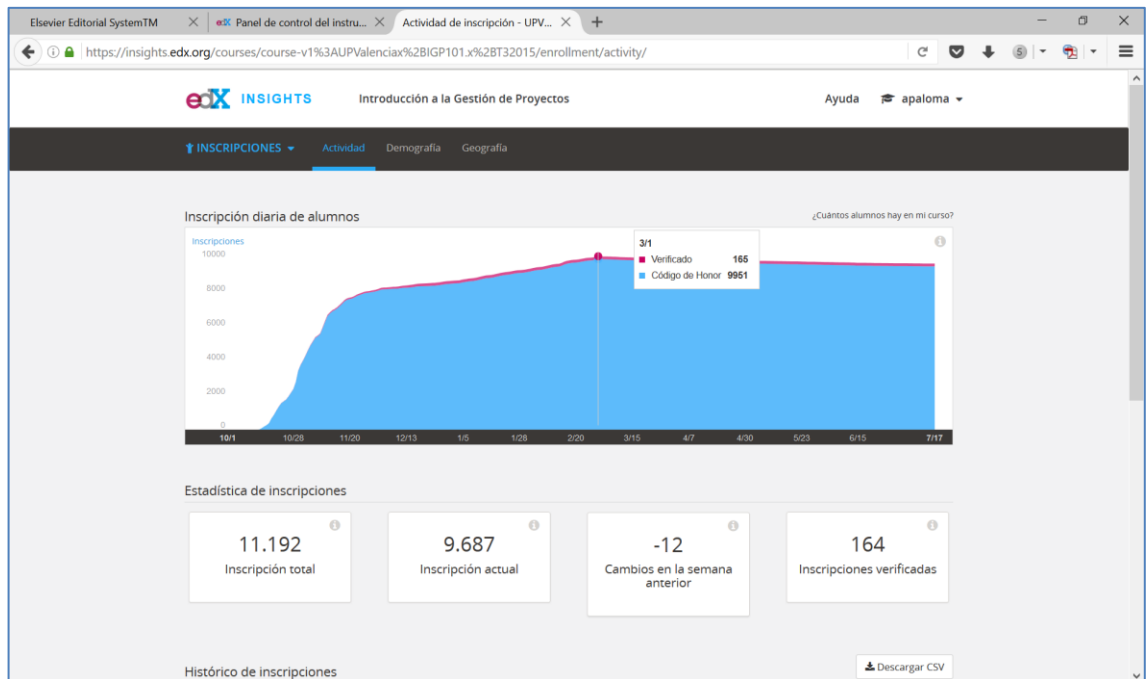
Elsevier Editorial SystemTM | edX Panel de control del instru... | Actividad de inscripción - UPV... | +

https://insights.edx.org/courses/course-v1%3AUPValenciax%2BIGP101.x%2BT32015/enrollment/activity/

edX INSIGHTS Introducción a la Gestión de Proyectos Ayuda apaloma

INSCRIPCIONES Actividad Demografía Geografía

Inscripción diaria de alumnos

¿Cuántos alumnos hay en mi curso?

Inscripciones

10000
8000
6000
4000
2000
0

3/1
Verificado 165
Código de Honor 9951

10/1 10/28 11/20 12/13 1/5 1/28 2/20 3/15 4/7 4/30 5/23 6/15 7/17

Estadística de inscripciones

11.192
Inscripción total

9.687
Inscripción actual

-12
Cambios en la semana anterior

164
Inscripciones verificadas

Histórico de inscripciones

Descargar CSV